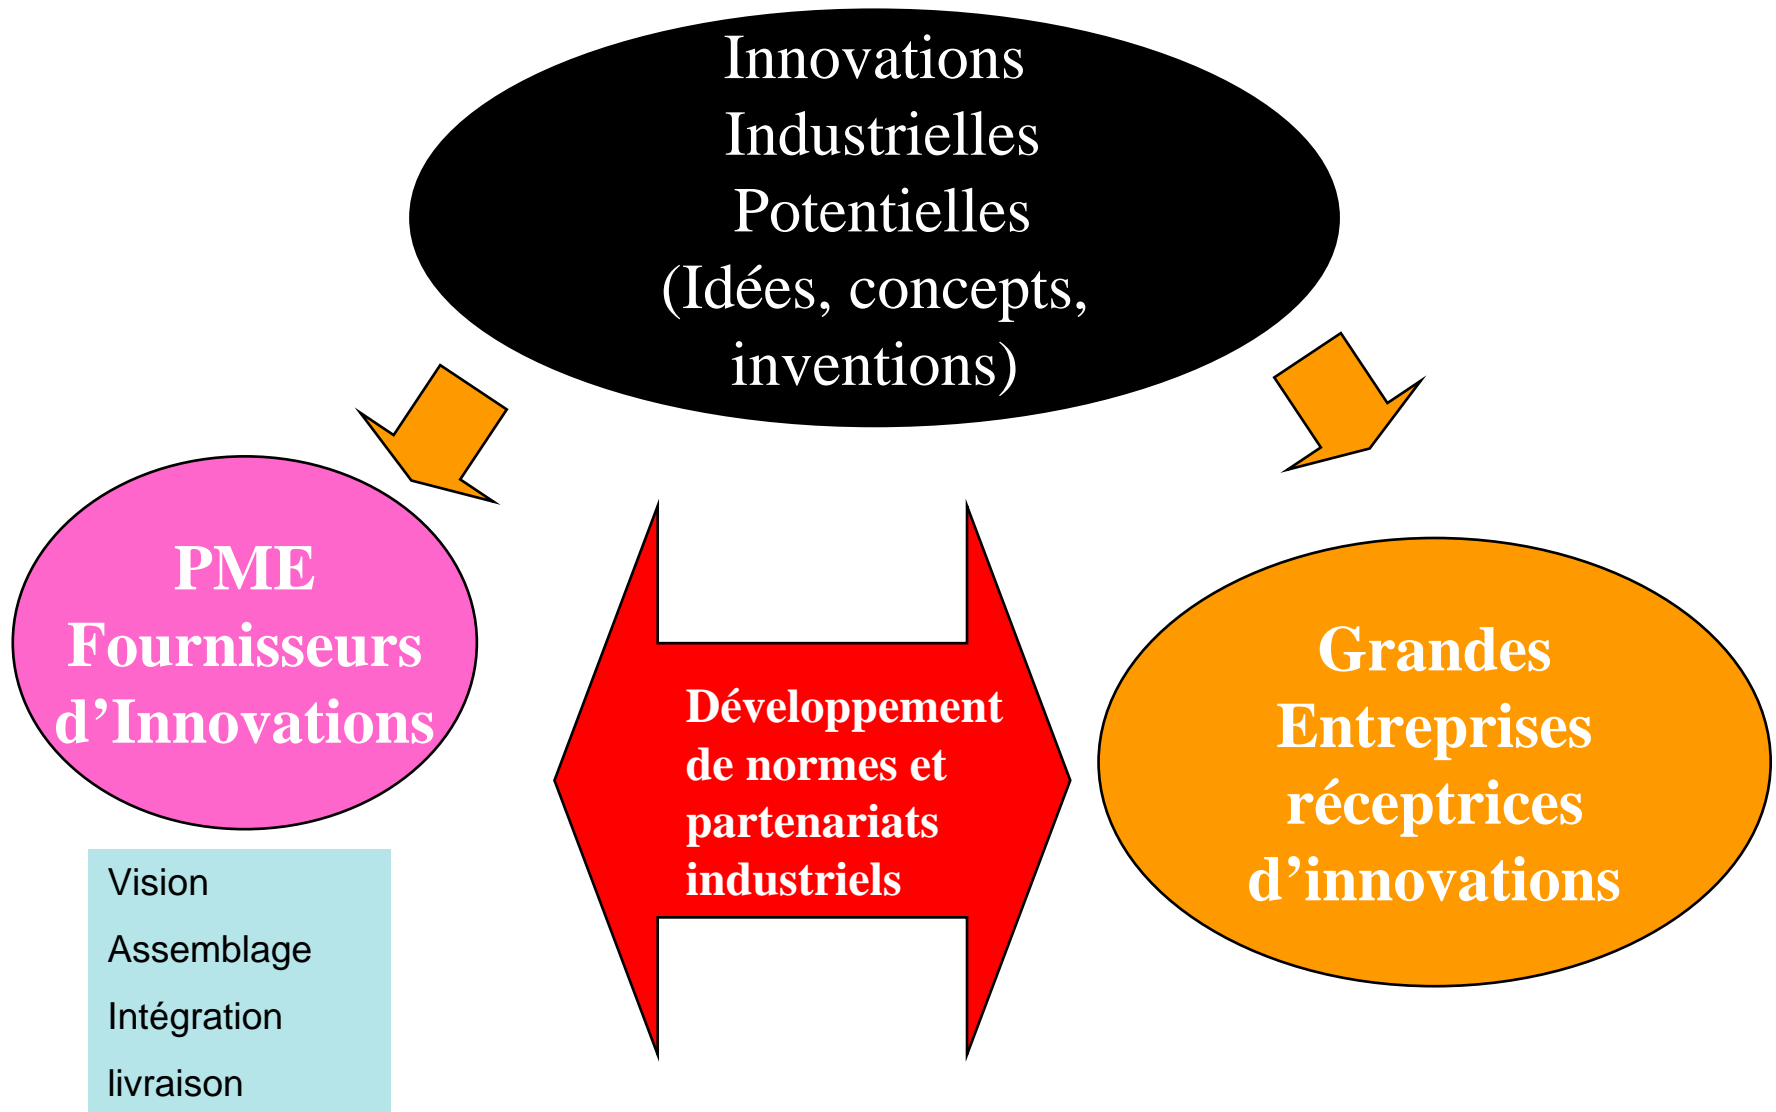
Innovations Industrielles Potentielles (Idées, concepts, inventions)

PME Fournisseurs d’Innovations

Vision
Assemblage
Intégration
livraison

Développement de normes et partenariats industriels

Grandes Entreprises réceptrices d’innovations